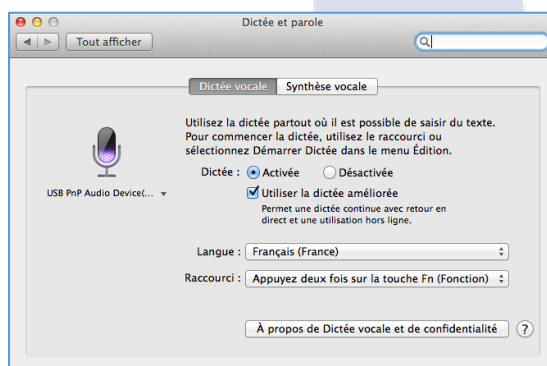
Dictée et parole

Tout afficher

Dictée vocale | Synthèse vocale

Utilisez la dictée partout où il est possible de saisir du texte. Pour commencer la dictée, utilisez le raccourci ou sélectionnez Démarrer Dictée dans le menu Édition.

USB PnP Audio Device(...

Dictée : Activée Désactivée

Utiliser la dictée améliorée

Permet une dictée continue avec retour en direct et une utilisation hors ligne.

Langue : Français (France)

Raccourci : Appuyez deux fois sur la touche Fn (Fonction)

À propos de Dictée vocale et de confidentialité

?